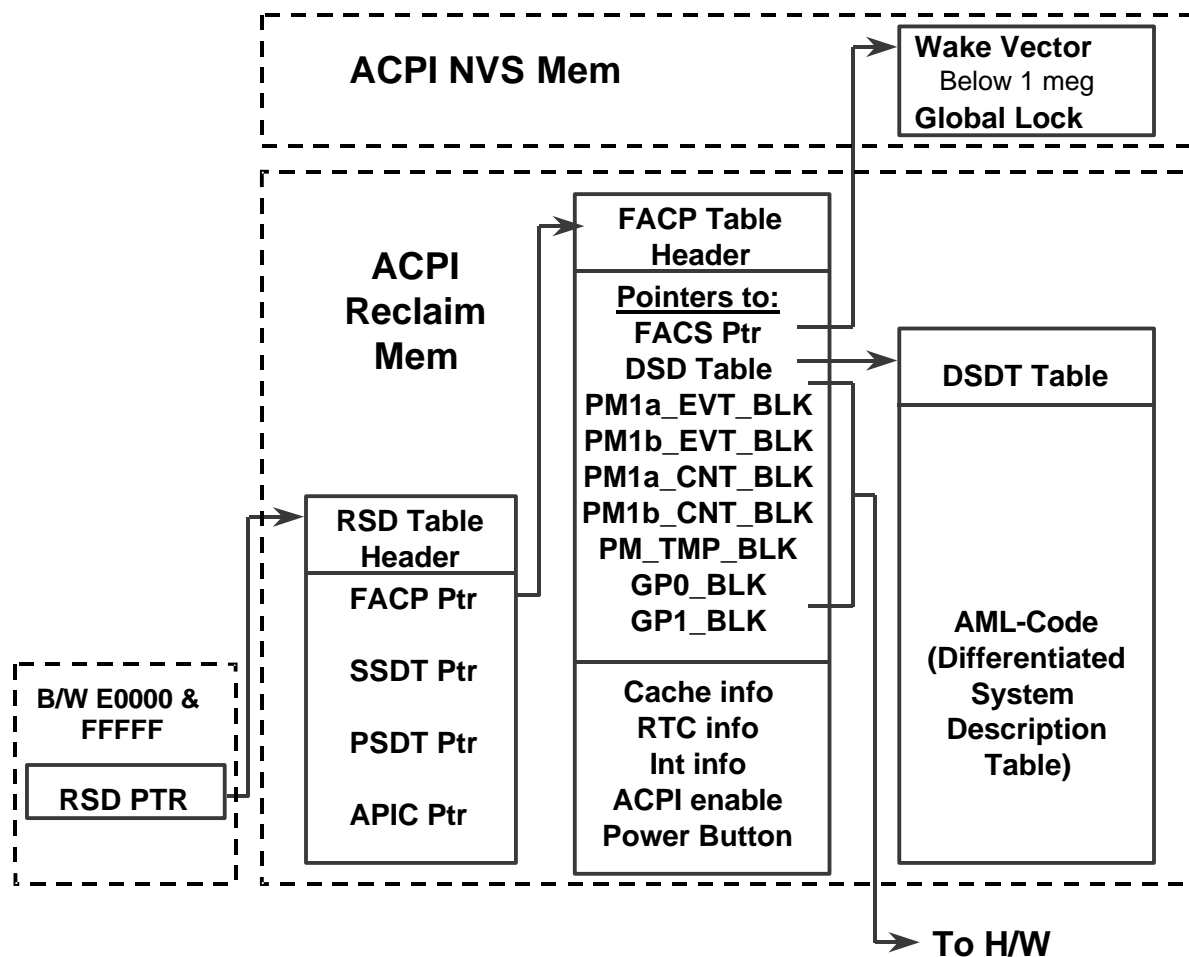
ACPI NVS Mem

Wake Vector
Below 1 meg
Global Lock

ACPI
Reclaim
Mem

FACP Table
Header

Pointers to:
FACS Ptr
DSD Table
PM1a_EVT_BLK
PM1b_EVT_BLK
PM1a_CNT_BLK
PM1b_CNT_BLK
PM_TMP_BLK
GP0_BLK
GP1_BLK

Cache info
RTC info
Int info
ACPI enable
Power Button

DSDT Table

AML-Code
(Differentiated
System
Description
Table)

RSD Table
Header

FACP Ptr

SSDT Ptr

PSDT Ptr

APIC Ptr

B/W E0000 &
FFFFF

RSD PTR

To H/W